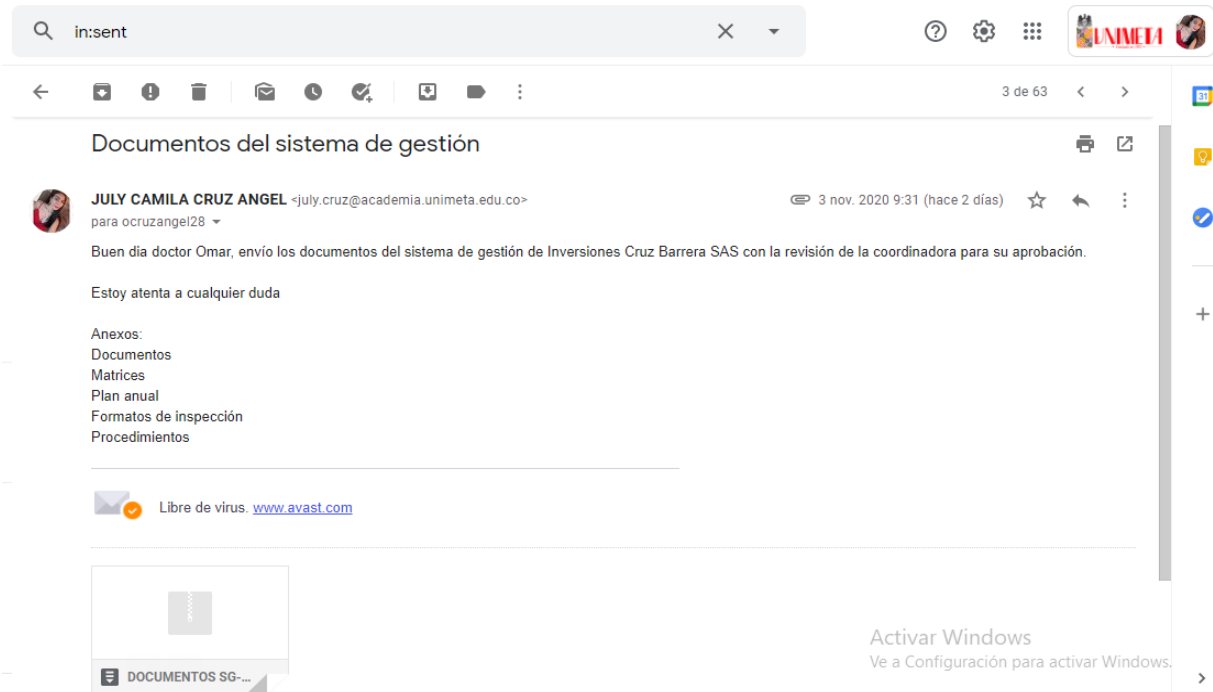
in:sent

UNIMETA

3 de 63

Documentos del sistema de gestión

JULY CAMILA CRUZ ANGEL <july.cruz@academia.unimeta.edu.co>
para ocruzangel28

3 nov. 2020 9:31 (hace 2 días)

Buen dia doctor Omar, envío los documentos del sistema de gestión de Inversiones Cruz Barrera SAS con la revisión de la coordinadora para su aprobación.

Estoy atenta a cualquier duda

Anexos:
Documentos
Matrices
Plan anual
Formatos de inspección
Procedimientos

Libre de virus. www.avast.com

DOCUMENTOS SG-...

Activar Windows
Ve a Configuración para activar Windows.